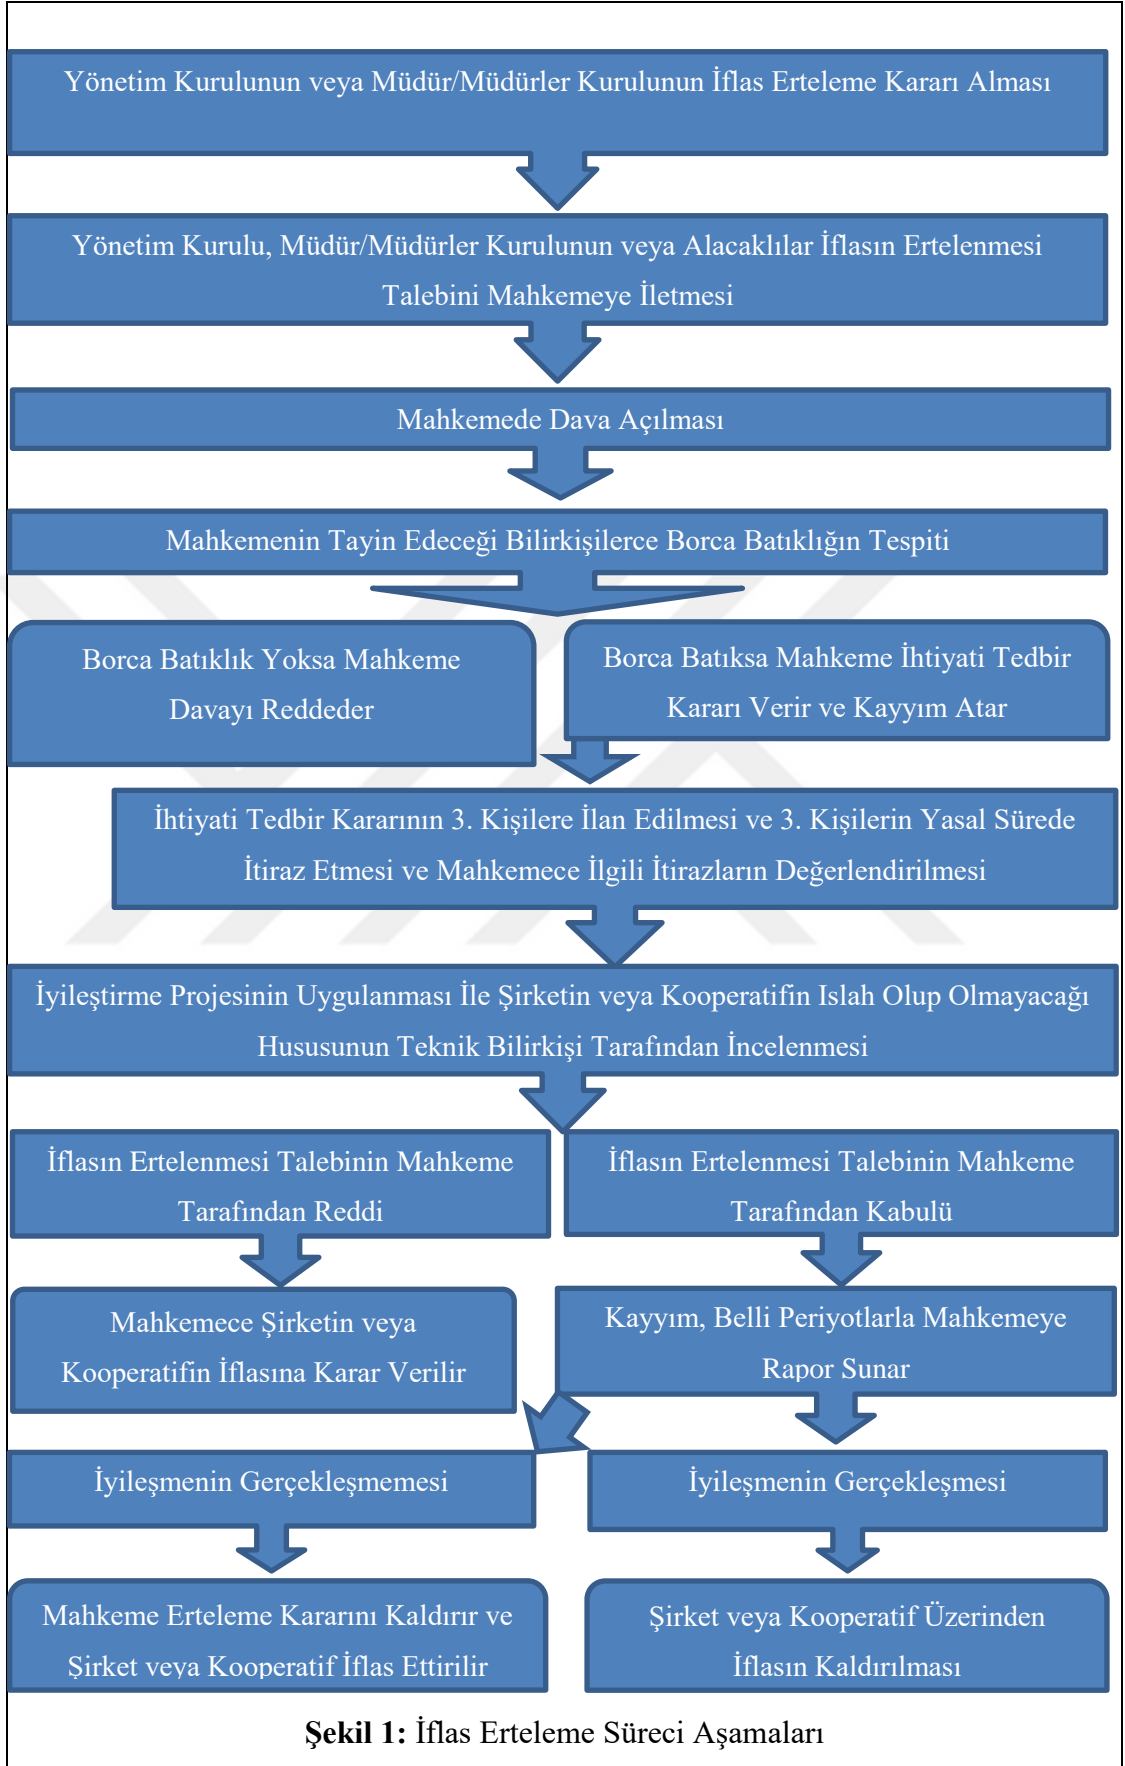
Yönetim Kurulunun veya Müdür/Müdürler Kurulunun İflas Erteleme Kararı Alması

Yönetim Kurulu, Müdür/Müdürler Kurulunun veya Alacaklılar İflasın Ertelenmesi Talebini Mahkemeye İletmesi

Mahkemede Dava Açılması

Mahkemenin Tayin Edeceği Bilirkişilerce Borca Batıklığın Tespiti

Borca Batıklık Yoksa Mahkeme Davayı Reddeder

Borca Batıksa Mahkeme İhtiyati Tedbir Kararı Verir ve Kayyım Atar

İhtiyati Tedbir Kararının 3. Kişilere İlan Edilmesi ve 3. Kişilerin Yasal Sürede İtiraz Etmesi ve Mahkemece İlgili İtirazların Değerlendirilmesi

İyileştirme Projesinin Uygulanması İle Şirketin veya Kooperatifin Islah Olup Olmayacağı Hususunun Teknik Bilirkişi Tarafından İncelenmesi

İflasın Ertelenmesi Talebinin Mahkeme Tarafından Reddi

İflasın Ertelenmesi Talebinin Mahkeme Tarafından Kabulü

Mahkemece Şirketin veya Kooperatifin İflasına Karar Verilir

Kayyım, Belli Periyotlarla Mahkemeye Rapor Sunar

İyileşmenin Gerçekleşmemesi

İyileşmenin Gerçekleşmesi

Mahkeme Erteleme Kararını Kaldırır ve Şirket veya Kooperatif İflas Ettirilir

Şirket veya Kooperatif Üzerinden İflasın Kaldırılması

**Şekil 1:** İflas Erteleme Süreci Aşamaları